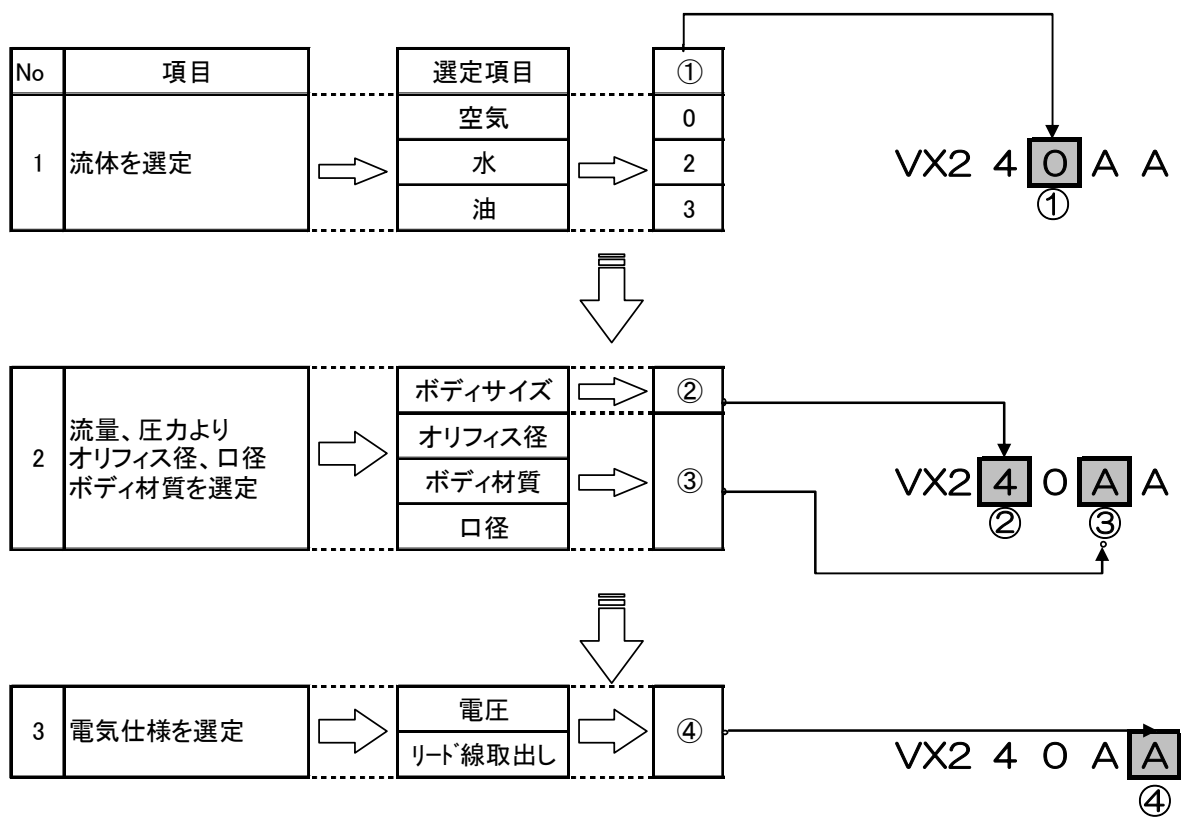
| No | 項目 |
|---|---|
| 1 | 流体を選定 |

| 選定項目 | ① |
|---|---|
| 空気 | 0 |
| 水 | 2 |
| 油 | 3 |

VX2 4 0 A A
①

| 2 | 流量、圧力より オリフィス径、口径 ボディ材質を選定 |
|---|---|

| ボディサイズ | ② |
|---|---|
| オリフィス径 | ③ |
| ボディ材質 | |
| 口径 | |

VX2 4 0 A A
② ③

| 3 | 電気仕様を選定 |
|---|---|

| 電圧 | ④ |
|---|---|
| ﾘｰﾄﾞ線取出し | |

VX2 4 0 A A
④